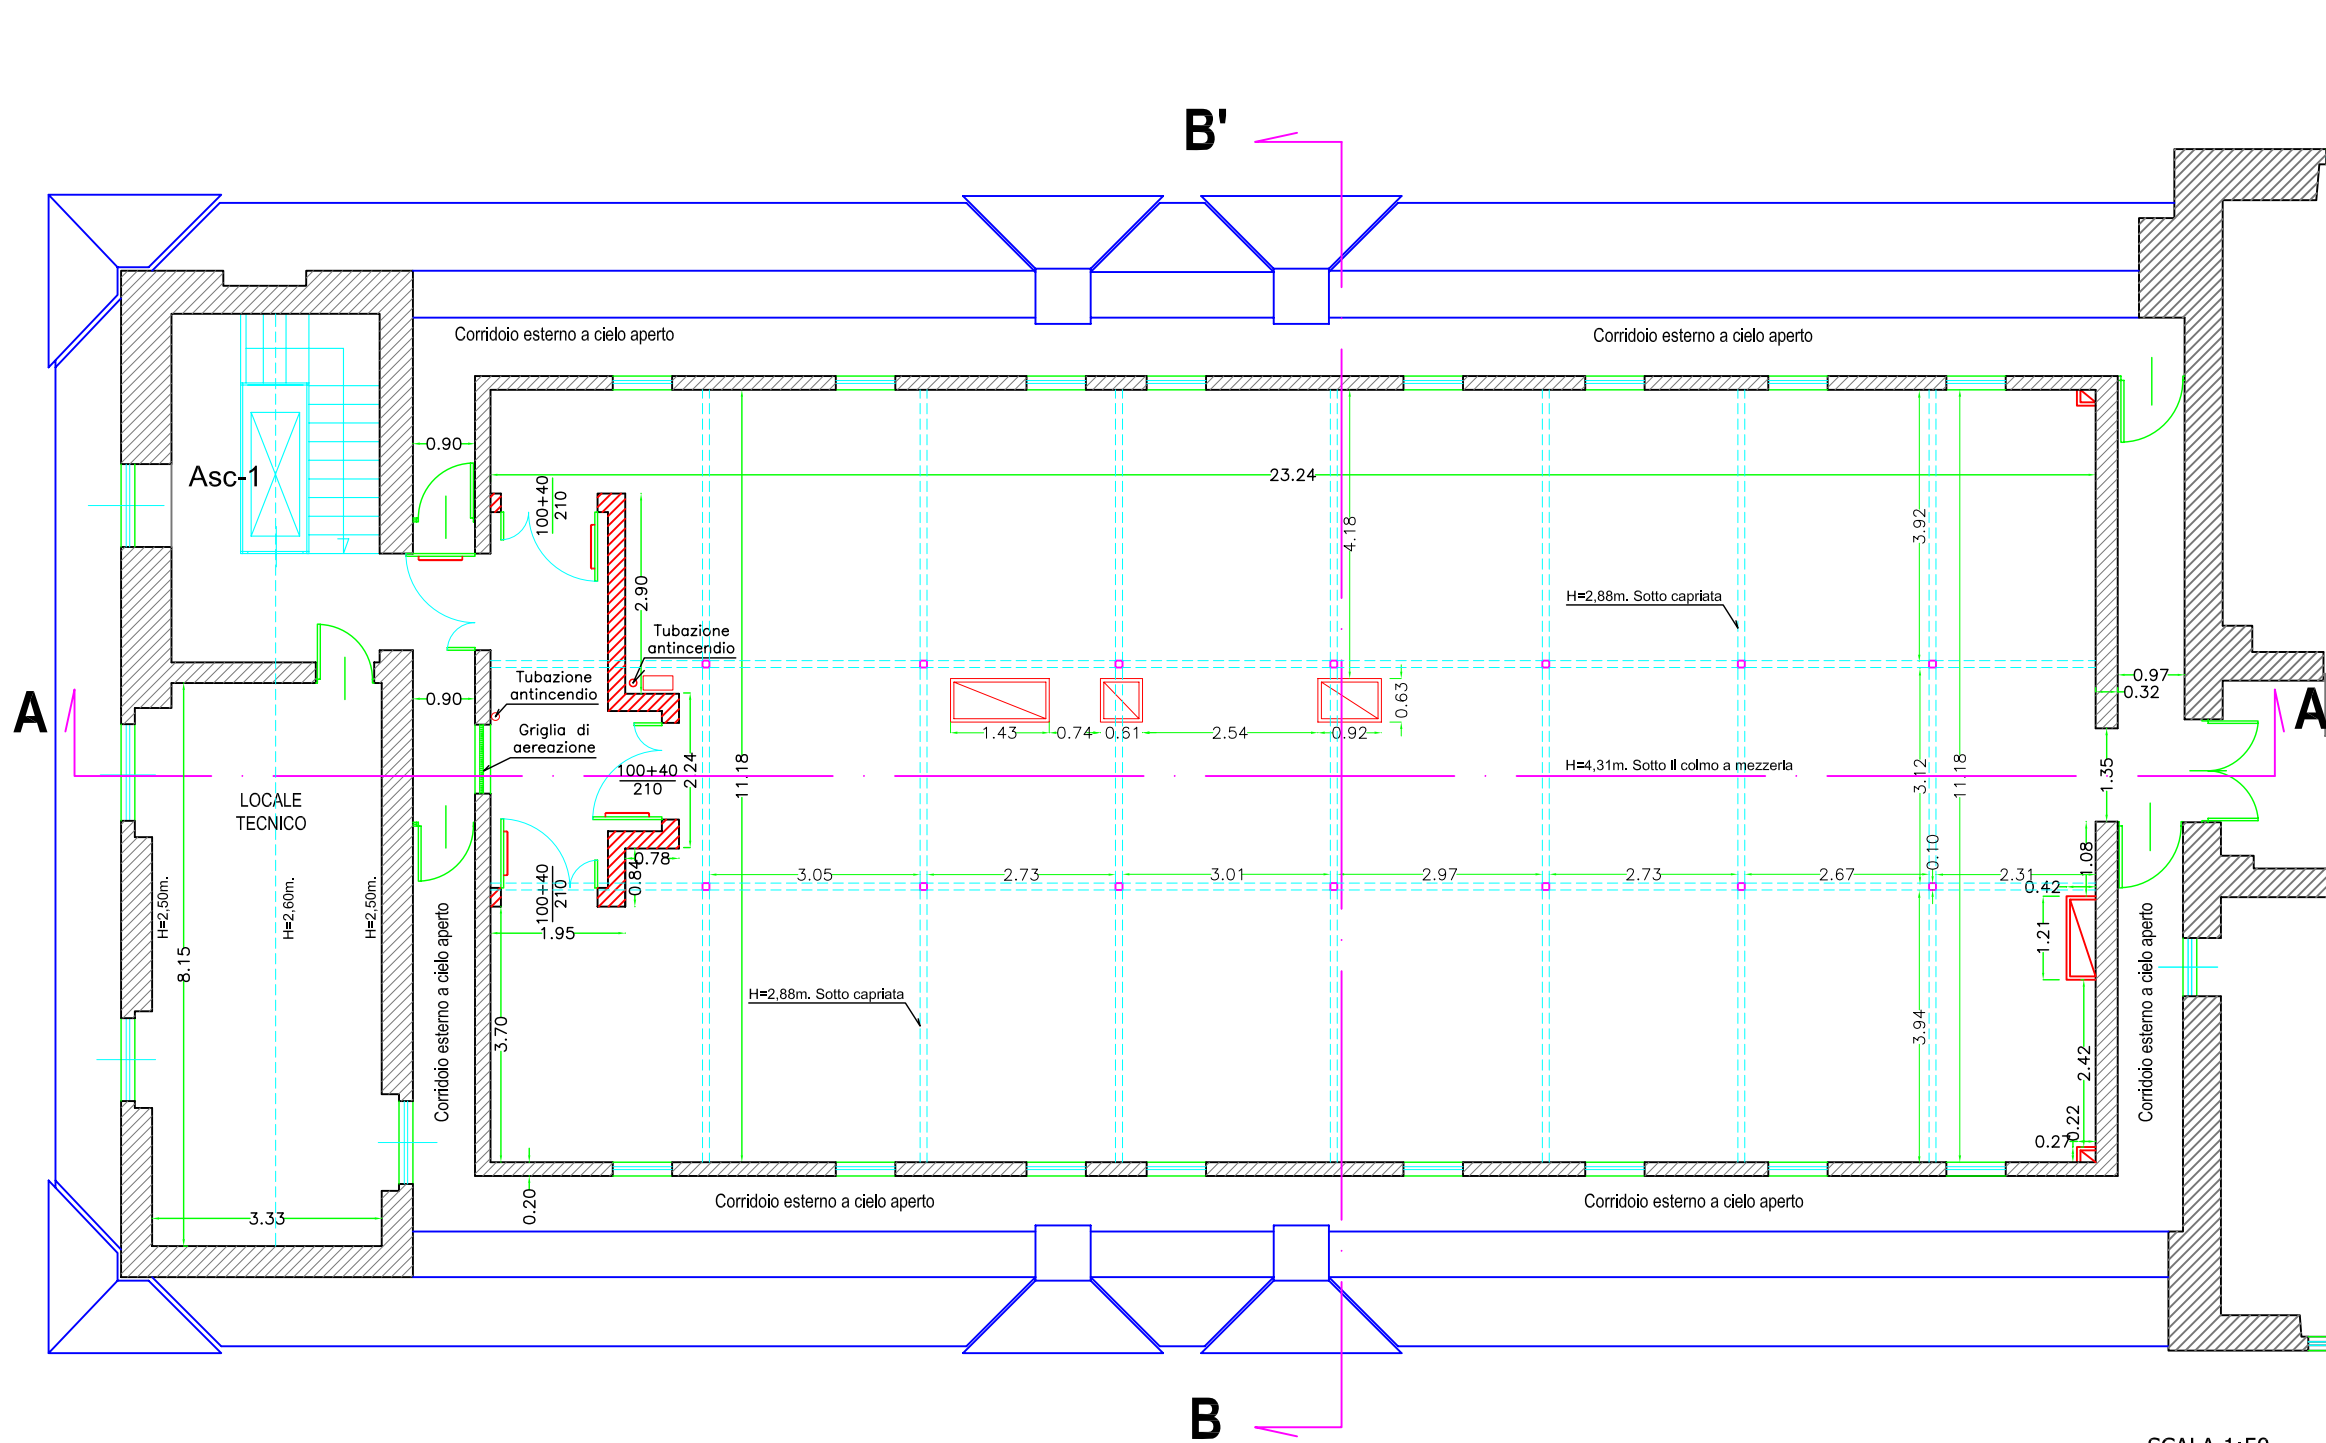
B'

Corridoio esterno a cielo aperto

Corridoio esterno a cielo aperto

Asc-1

0.90

100+40
210

23.24

4.18

3.92

2.90

Tubazione antincendio

H=2,88m. Sotto capriata

Tubazione antincendio

0.90

Griglia di aereazione

0.63

0.97

0.32

A

A

1.43

0.74

0.61

2.54

0.92

100+40
210

2.24

11.18

H=4,31m. Sotto Il colmo a mezzerla

3.12

11.18

1.35

LOCALE TECNICO

0.78

0.84

3.05

2.73

3.01

2.97

2.73

2.67

0.10

2.31

0.42

1.08

H=2,50m.

H=2,60m.

H=2,50m.

Corridoio esterno a cielo aperto

100+40
210

1.95

1.21

Corridoio esterno a cielo aperto

8.15

H=2,88m. Sotto capriata

3.70

3.94

2.42

0.22

0.27

3.33

0.20

Corridoio esterno a cielo aperto

Corridoio esterno a cielo aperto

B

SCALA 1:50